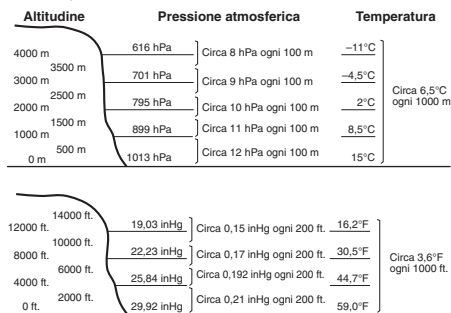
| Altitudine | Pressione atmosferica | | Temperatura | |
|---|---|---|---|---|
| 4000 m | 616 hPa | | –11°C | |
| 3500 m | | Circa 8 hPa ogni 100 m | | |
| 3000 m | 701 hPa | | –4,5°C | |
| 2500 m | | Circa 9 hPa ogni 100 m | | Circa 6,5°C ogni 1000 m |
| 2000 m | 795 hPa | | 2°C | |
| 1500 m | | Circa 10 hPa ogni 100 m | | |
| 1000 m | 899 hPa | | 8,5°C | |
| 500 m | | Circa 11 hPa ogni 100 m | | |
| 0 m | 1013 hPa | Circa 12 hPa ogni 100 m | 15°C | |

| | | | | |
|---|---|---|---|---|
| 12000 ft. | 19,03 inHg | | 16,2°F | |
| 14000 ft. | | Circa 0,15 inHg ogni 200 ft. | | |
| 8000 ft. | 22,23 inHg | | 30,5°F | |
| 10000 ft. | | Circa 0,17 inHg ogni 200 ft. | | Circa 3,6°F ogni 1000 ft. |
| 4000 ft. | 25,84 inHg | | 44,7°F | |
| 6000 ft. | | Circa 0,192 inHg ogni 200 ft. | | |
| 0 ft. | 29,92 inHg | | 59,0°F | |
| 2000 ft. | | Circa 0,21 inHg ogni 200 ft. | | |